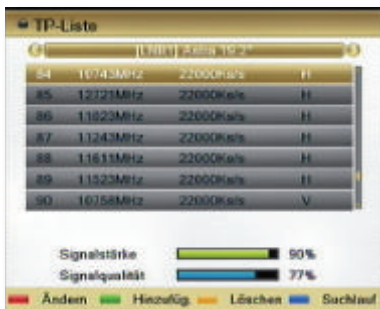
TP-Liste

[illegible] Astra 19.2°

| 84 | 10743MHz | 22000Ks/s | H |
|---|---|---|---|
| 85 | 12721MHz | 22000Ks/s | H |
| 86 | 11023MHz | 22000Ks/s | H |
| 87 | 11243MHz | 22000Ks/s | H |
| 88 | 11611MHz | 22000Ks/s | H |
| 89 | 11523MHz | 22000Ks/s | H |
| 90 | 10758MHz | 22000Ks/s | V |

Signalstärke 90%
Signalqualität 77%

Ändern Hinzufüg. Löschen Suchlauf